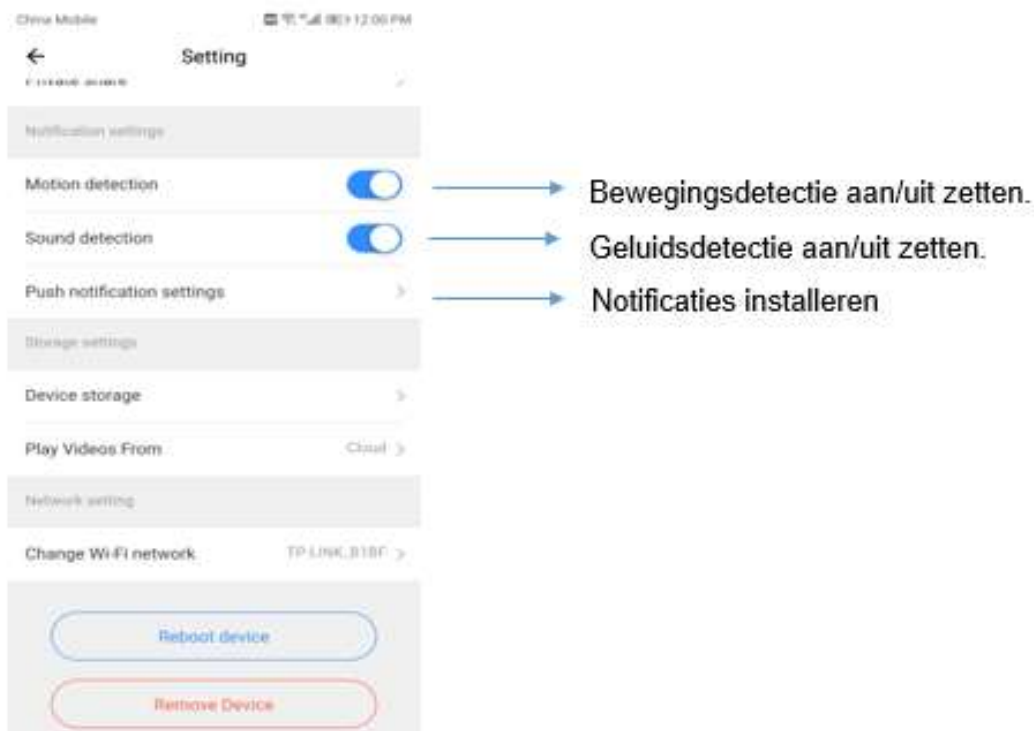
China Mobile 12:00 PM

← Setting

Private share

Notification settings

Motion detection

Sound detection

Push notification settings

Storage settings

Device storage

Play Videos From Cloud

Network setting

Change Wi-Fi network TP-LINK_B1BF

Reboot device

Remove Device

Bewegingsdetectie aan/uit zetten.

Geluidsdetectie aan/uit zetten.

Notificaties installeren